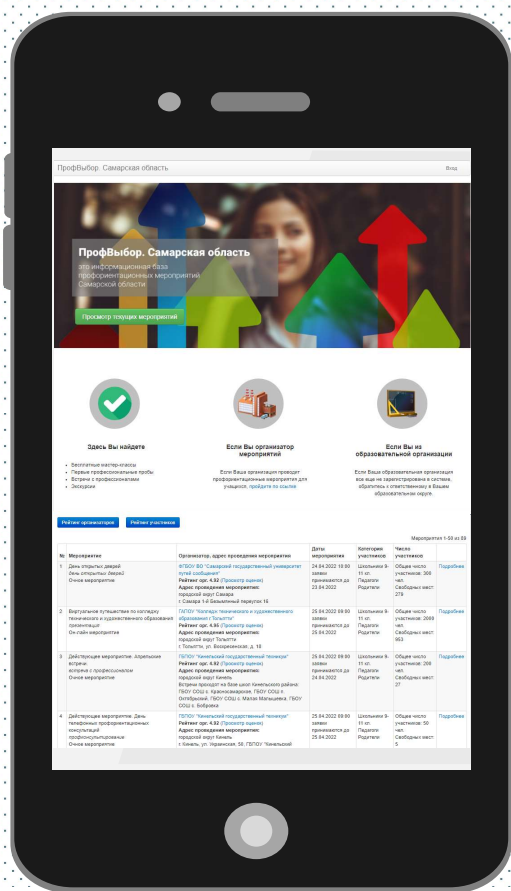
ПрофВыбор. Самарская область

Вход

ПрофВыбор. Самарская область

это информационная база профориентационных мероприятий Самарской области

Просмотр текущих мероприятий

Здесь Вы найдете

Бесплатные мастер-классы
Первые профессиональные пробы
Встречи с профессионалами
Экскурсии

Если Вы организатор мероприятий

Если Ваша организация проводит профориентационные мероприятия для учащихся, пройдите по ссылке

Если Вы из образовательной организации

Если Ваша образовательная организация все еще не зарегистрирована в системе, обратитесь к ответственному в Вашем образовательном округе.

Рейтинг организаторов

Рейтинг участников

Мероприятия 1-50 из 88

| № | Мероприятие | Организатор, адрес проведения мероприятия | Даты мероприятия | Категория участников | Число участников | |
|---|---|---|---|---|---|---|
| 1 | День открытых дверей День открытых дверей Очное мероприятие | ФГБОУ ВО "Самарский государственный университет путей сообщения" Рейтинг орг. 4.92 (Просмотр оценок) Адрес проведения мероприятия: городской округ Самара г. Самара 1-й Безымянный переулок 18 | 24.04.2022 10:00 заявки принимаются до 23.04.2022 | Школьники 9-11 кл. Педагоги Родители | Общее число участников: 300 чел. Свободных мест: 279 | Подробнее |
| 2 | Виртуальное путешествие по колледжу технического и художественного образования Онлайн мероприятие | ГАПОУ "Колледж технического и художественного образования г.Тольятти" Рейтинг орг. 4.95 (Просмотр оценок) Адрес проведения мероприятия: городской округ Тольятти г.Тольятти, ул. Вокзальная, д. 18 | 25.04.2022 09:00 заявки принимаются до 25.04.2022 | Школьники 9-11 кл. Педагоги Родители | Общее число участников: 2000 чел. Свободных мест: 663 | Подробнее |
| 3 | Действующие мероприятие. Апрельские встречи: встреча с профессионалом Очное мероприятие | ГБПОУ "Кинельский государственный техникум" Рейтинг орг. 4.92 (Просмотр оценок) Адрес проведения мероприятия: городской округ Кинель Встречи проходят на базе школ Кинельского района: ГБОУ СОШ с. Красносамарское, ГБОУ СОШ с. Октябрьский, ГБОУ СОШ с. Малая Малышевка, ГБОУ СОШ с. Бобровка | 25.04.2022 09:00 заявки принимаются до 24.04.2022 | Школьники 9-11 кл. Педагоги Родители | Общее число участников: 200 чел. Свободных мест: 27 | Подробнее |
| 4 | Действующие мероприятие. День телефонных профориентационных консультаций профессиональных Очное мероприятие | ГБПОУ "Кинельский государственный техникум" Рейтинг орг. 4.92 (Просмотр оценок) Адрес проведения мероприятия: городской округ Кинель г. Кинель, ул. Украинская, 50, ГБПОУ "Кинельский | 25.04.2022 09:00 заявки принимаются до 25.04.2022 | Школьники 9-11 кл. Педагоги Родители | Общее число участников: 50 чел. Свободных мест: 5 | Подробнее |